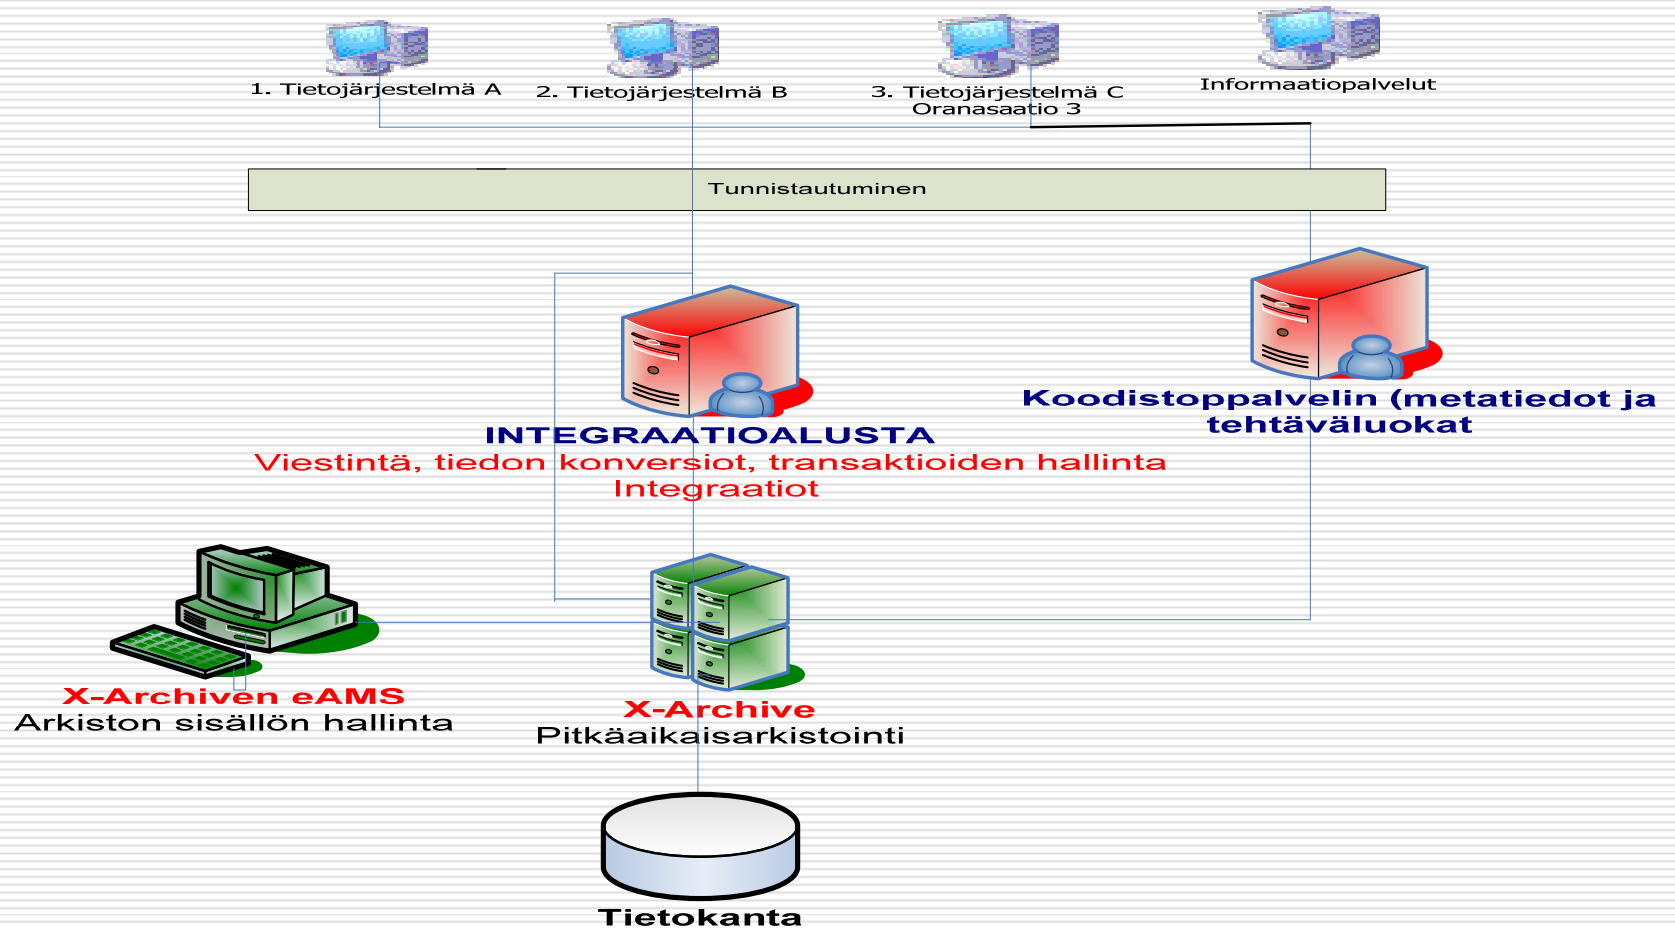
1. Tietojärjestelmä A

2. Tietojärjestelmä B

3. Tietojärjestelmä C
Oranasaatio 3

Informaatiopalvelut

Tunnistautuminen

INTEGRAATIOALUSTA
Viestintä, tiedon konversiot, transaktioiden hallinta
Integraatiot

Koodistoppalvelin (metatiedot ja tehtäväluokat

X-Archiven eAMS
Arkiston sisällön hallinta

X-Archive
Pitkäaikaisarkistointi

Tietokanta